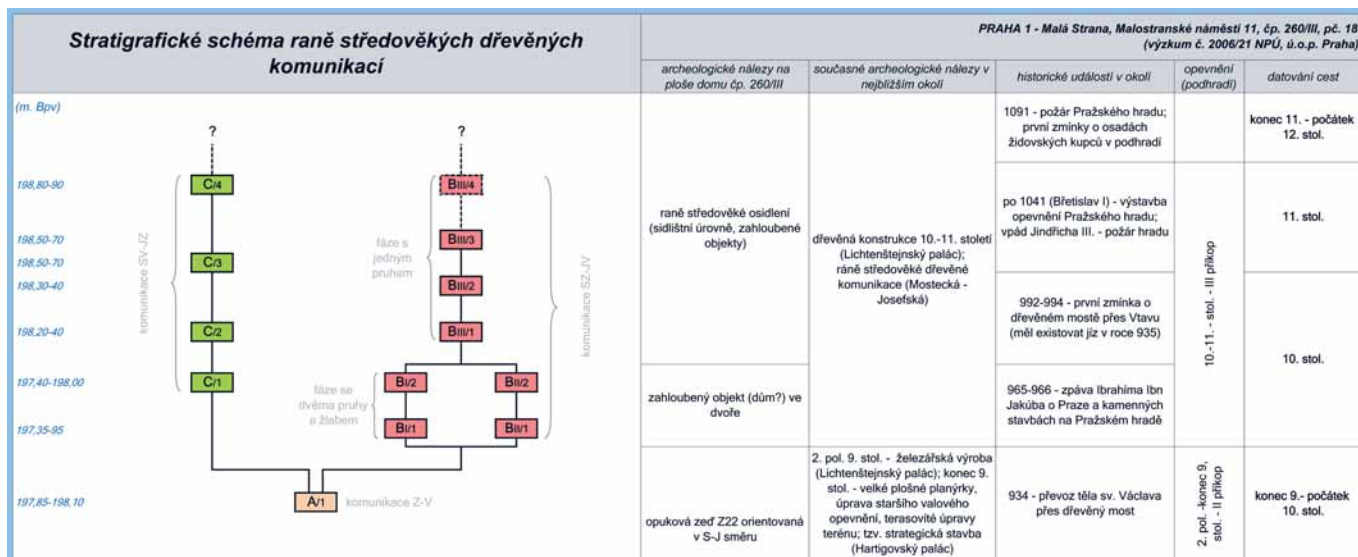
Stratigrafické schéma raně středověkých dřevěných komunikací

(m. Bpv)

198,80-90
198,50-70
198,50-70
198,30-40
198,20-40
197,40-198,00
197,35-95
197,85-198,10

?
?

C/4
C/3
C/2
C/1

BIII/4
BIII/3
BIII/2
BIII/1
BI/2
BII/2
BI/1
BII/1

A/1

komunikace SV-JZ
fáze s jedným pruhem
komunikace SZ-JV
fáze se dvěma pruhy a žlabem
komunikace Z-V

PRAHA 1 - Malá Strana, Malostranské náměstí 11, čp. 260/III, pč. 18 (výzkum č. 2006/21 NPÚ, ú.o.p. Praha)

| archeologické nálezy na ploše domu čp. 260/III | současné archeologické nálezy v nejbližším okolí | historické události v okolí | opevnění (podhradí) | datování cest |
|---|---|---|---|---|
| raně středověké osidlení (sidlištní úrovně, zahloubené objekty) | dřevěná konstrukce 10.-11. století (Lichtenštejnský palác); raně středověké dřevěné komunikace (Mostecká - Josefská) | 1091 - požár Pražského hradu; první zmínky o osadách židovských kupců v podhradí | 10.-11. stol. - III příkop | konec 11. - počátek 12. stol. |
| | | po 1041 (Břetislav I) - výstavba opevnění Pražského hradu; vpád Jindřicha III. - požár hradu | | 11. stol. |
| | | 992-994 - první zmínka o dřevěném mostě přes Vtavu (měl existovat již v roce 935) | | 10. stol. |
| zahloubený objekt (dům?) ve dvoře | | 965-966 - zpáva Ibrahíma Ibn Jakúba o Praze a kamenných stavbách na Pražském hradě | | |
| opuková zeď Z22 orientovaná v S-J směru | 2. pol. 9. stol. - železářská výroba (Lichtenštejnský palác); konec 9. stol. - velké plošné planýrky, úprava staršího valového opevnění, terasovité úpravy terénu; tzv. strategická stavba (Hartigovský palác) | 934 - převoz těla sv. Václava přes dřevěný most | 2. pol. -konec 9. stol. - II příkop | konec 9.- počátek 10. stol. |